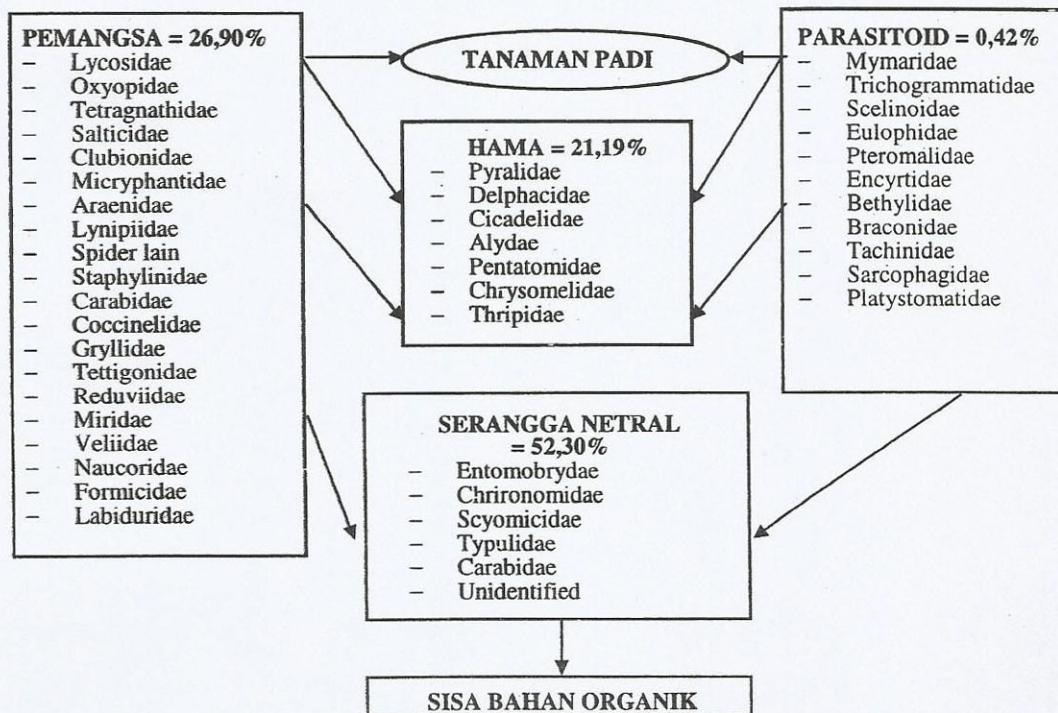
PEMANGSA = 26,90%
– Lycosidae
– Oxyopidae
– Tetragnathidae
– Salticidae
– Clubionidae
– Micryphantidae
– Araenidae
– Lynipiidae
– Spider lain
– Staphylinidae
– Carabidae
– Coccinelidae
– Gryllidae
– Tettigonidae
– Reduviidae
– Miridae
– Veliidae
– Naucoridae
– Formicidae
– Labiduridae

TANAMAN PADI

HAMA = 21,19%
– Pyralidae
– Delphacidae
– Cicadelidae
– Alydae
– Pentatomidae
– Chrysomelidae
– Thripidae

PARASITOID = 0,42%
– Mymaridae
– Trichogrammatidae
– Scelinoidae
– Eulophidae
– Pteromalidae
– Encyrtidae
– Bethylidae
– Braconidae
– Tachinidae
– Sarcophagidae
– Platystomatidae

SERANGGA NETRAL = 52,30%
– Entomobrydae
– Chrironomidae
– Scyomicidae
– Typulidae
– Carabidae
– Unidentified

SISA BAHAN ORGANIK